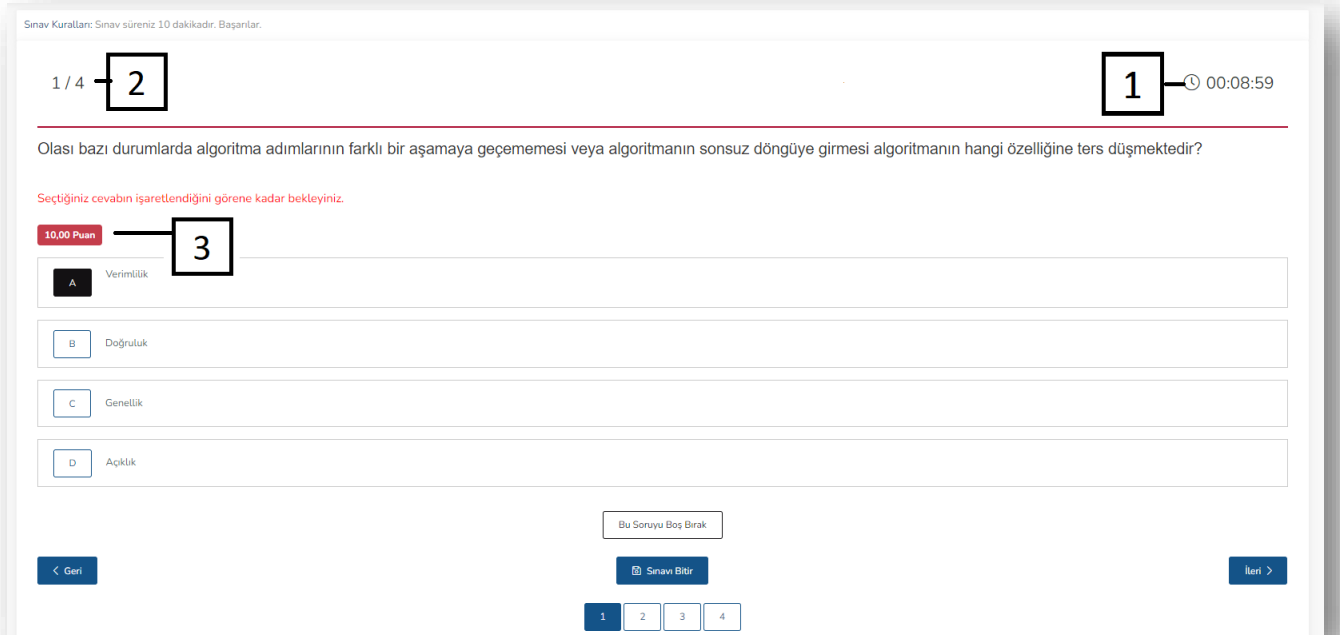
Sınav Kuralları: Sınav süreniz 10 dakikadır. Başarılar.

1 / 4 2

1 00:08:59

Olası bazı durumlarda algoritma adımlarının farklı bir aşamaya geçememesi veya algoritmanın sonsuz döngüye girmesi algoritmanın hangi özelliğine ters düşmektedir?

Seçtiğiniz cevabın işaretlendiğini görene kadar bekleyiniz.

10,00 Puan 3

A Verimlilik

B Doğruluk

C Genellik

D Açıklık

Bu Soruyu Boş Bırak

< Geri

Sınavı Bitir

İleri >

1 2 3 4